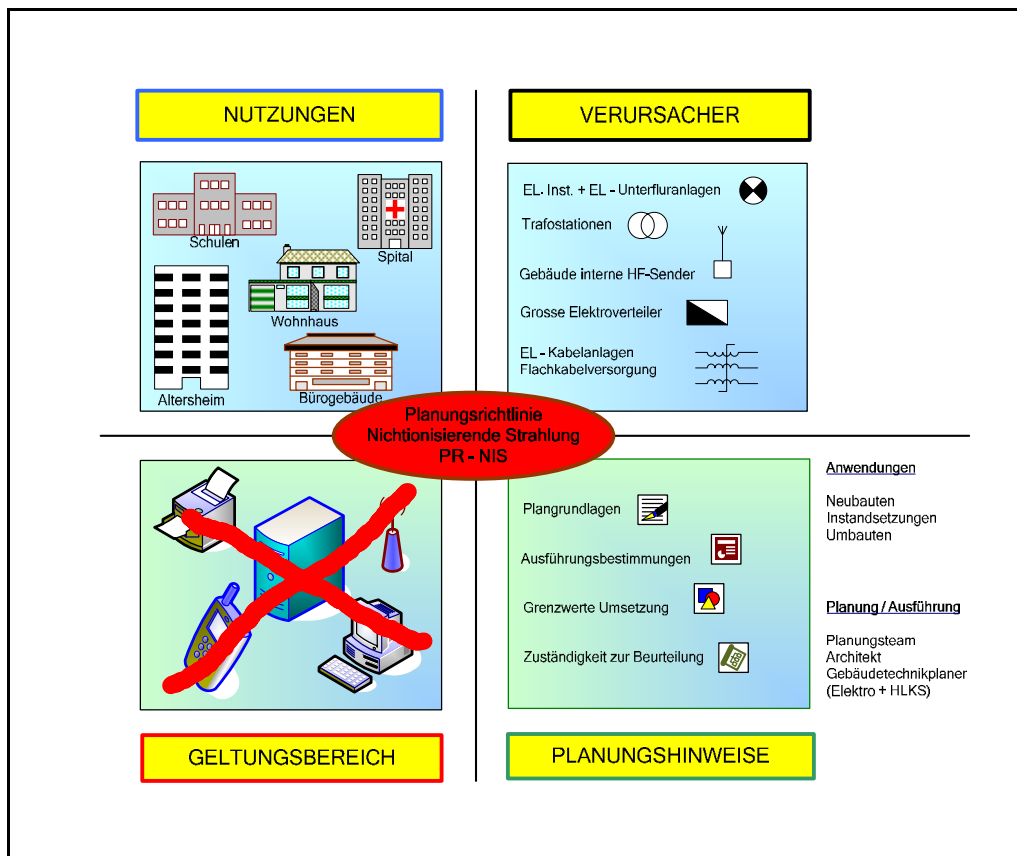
NUTZUNGEN

VERURSACHER

Schulen

Spital

Wohnhaus

Altersheim

Bürogebäude

EL- Inst. + EL - Unterfluranlagen

Trafostationen

Gebäude interne HF-Sender

Grosse Elektroverteiler

EL - Kabelanlagen
Flachkabelversorgung

Planungsrichtlinie
Nichtionisierende Strahlung
PR - NIS

Anwendungen

Neubauten
Instandsetzungen
Umbauten

Plangrundlagen

Ausführungsbestimmungen

Grenzwerte Umsetzung

Zuständigkeit zur Beurteilung

Planung / Ausführung

Planungsteam
Architekt
Gebäudetechnikplaner
(Elektro + HLKS)

GELTUNGSBEREICH

PLANUNGSHINWEISE